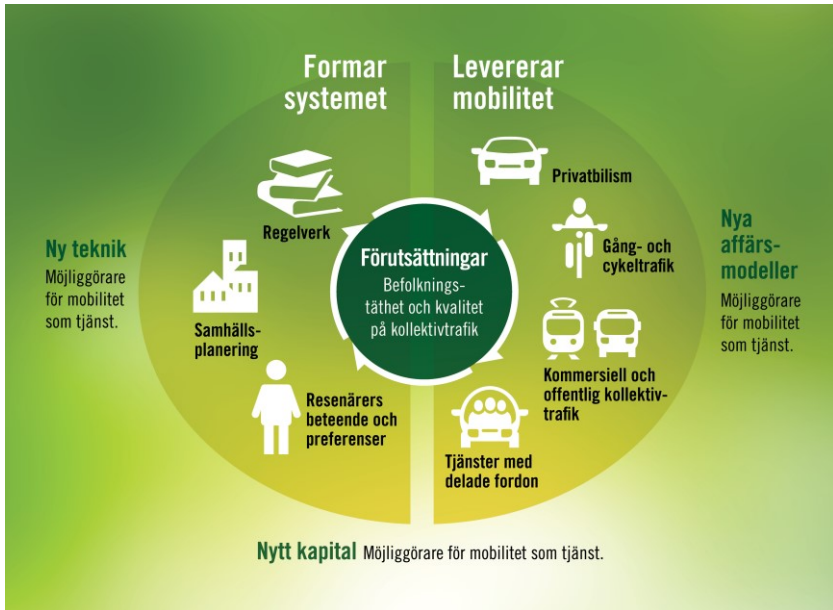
Formar systemet

Levererar mobilitet

Ny teknik
Möjliggörare för mobilitet som tjänst.

Regelverk

Samhällsplanering

Resenärers beteende och preferenser

Förutsättningar
Befolkningstäthet och kvalitet på kollektivtrafik

Privatbilism

Gång- och cykeltrafik

Kommersiell och offentlig kollektivtrafik

Tjänster med delade fordon

Nya affärsmodeller
Möjliggörare för mobilitet som tjänst.

Nytt kapital Möjliggörare för mobilitet som tjänst.